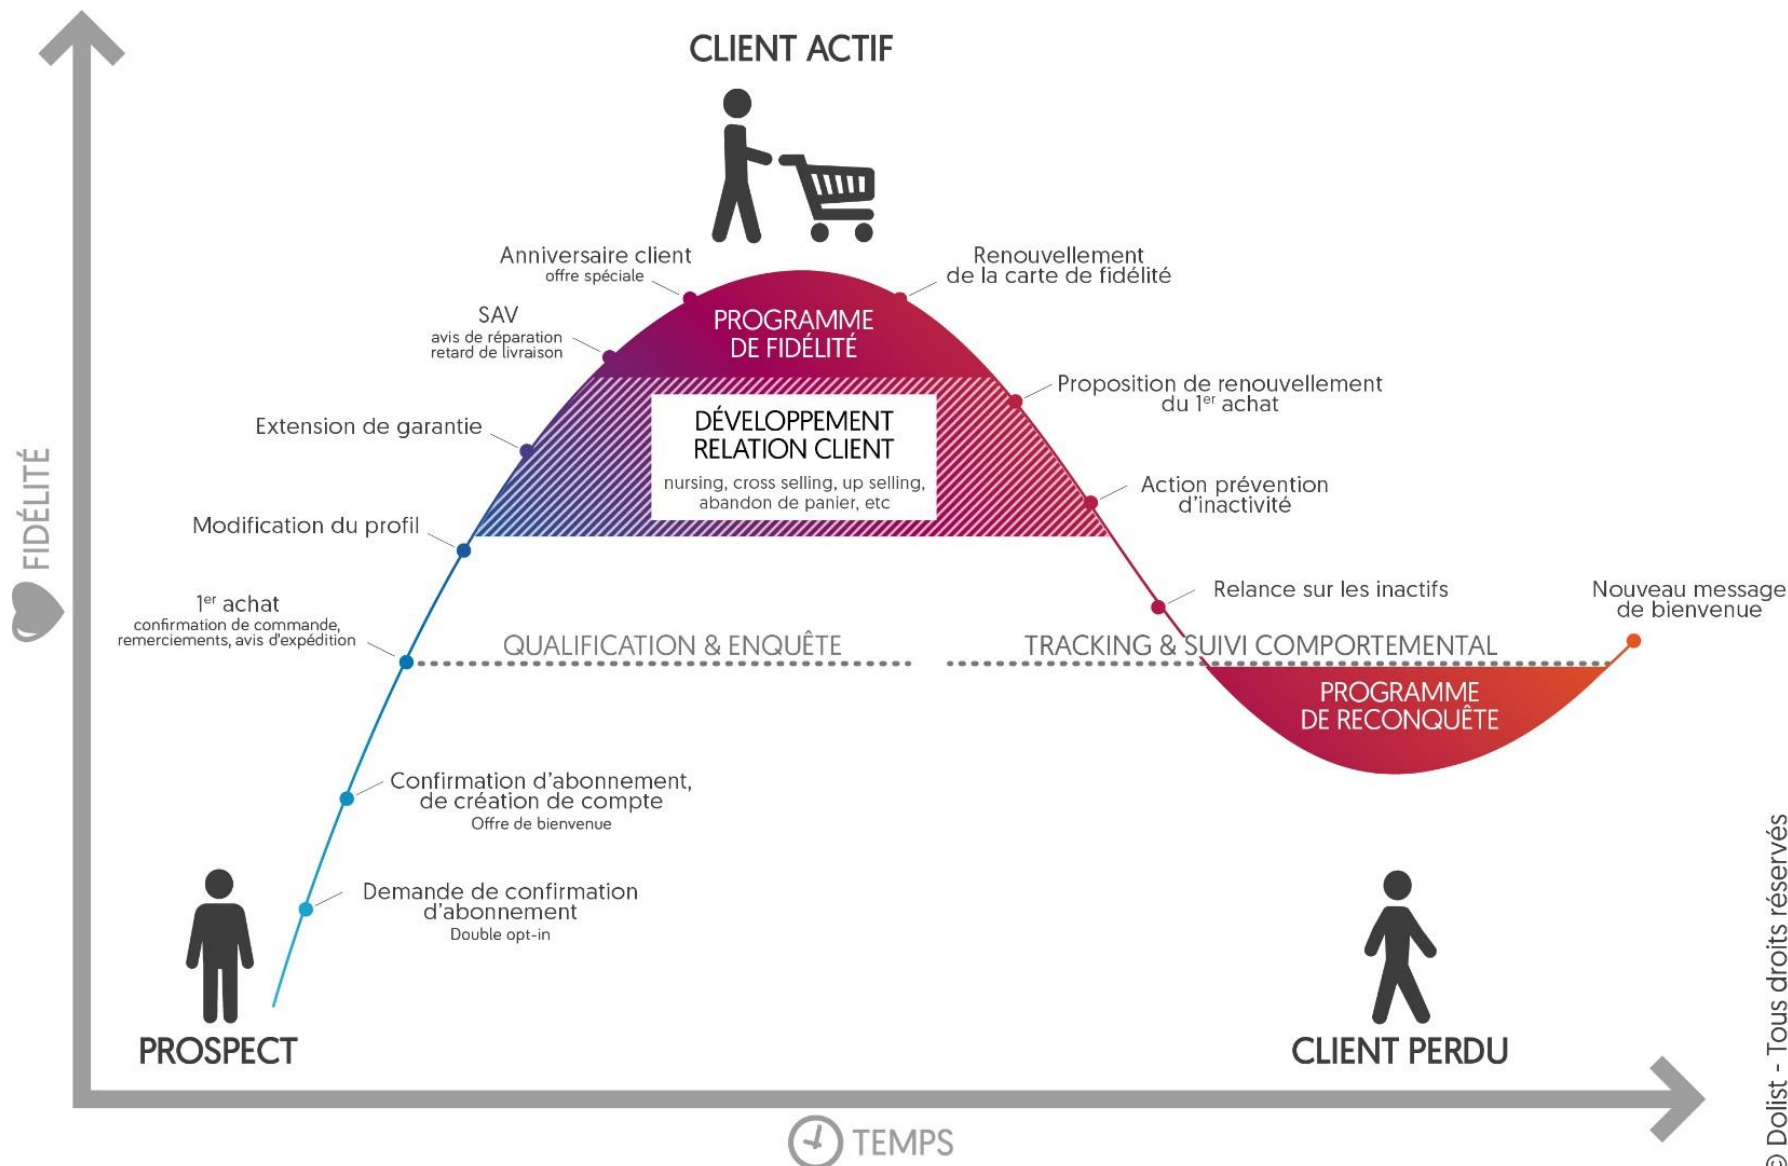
CLIENT ACTIF

FIDÉLITÉ

Anniversaire client
offre spéciale

Renouvellement
de la carte de fidélité

SAV
avis de réparation
retard de livraison

PROGRAMME
DE FIDÉLITÉ

Proposition de renouvellement
du $1^{er}$ achat

Extension de garantie

DÉVELOPPEMENT
RELATION CLIENT
nursing, cross selling, up selling,
abandon de panier, etc

Action prévention
d'inactivité

Modification du profil

Relance sur les inactifs

Nouveau message
de bienvenue

$1^{er}$ achat
confirmation de commande,
remerciements, avis d'expédition

QUALIFICATION & ENQUÊTE

TRACKING & SUIVI COMPORTEMENTAL

PROGRAMME
DE RECONQUÊTE

Confirmation d'abonnement,
de création de compte
Offre de bienvenue

Demande de confirmation
d'abonnement
Double opt-in

PROSPECT

CLIENT PERDU

TEMPS

© Dolist - Tous droits réservés